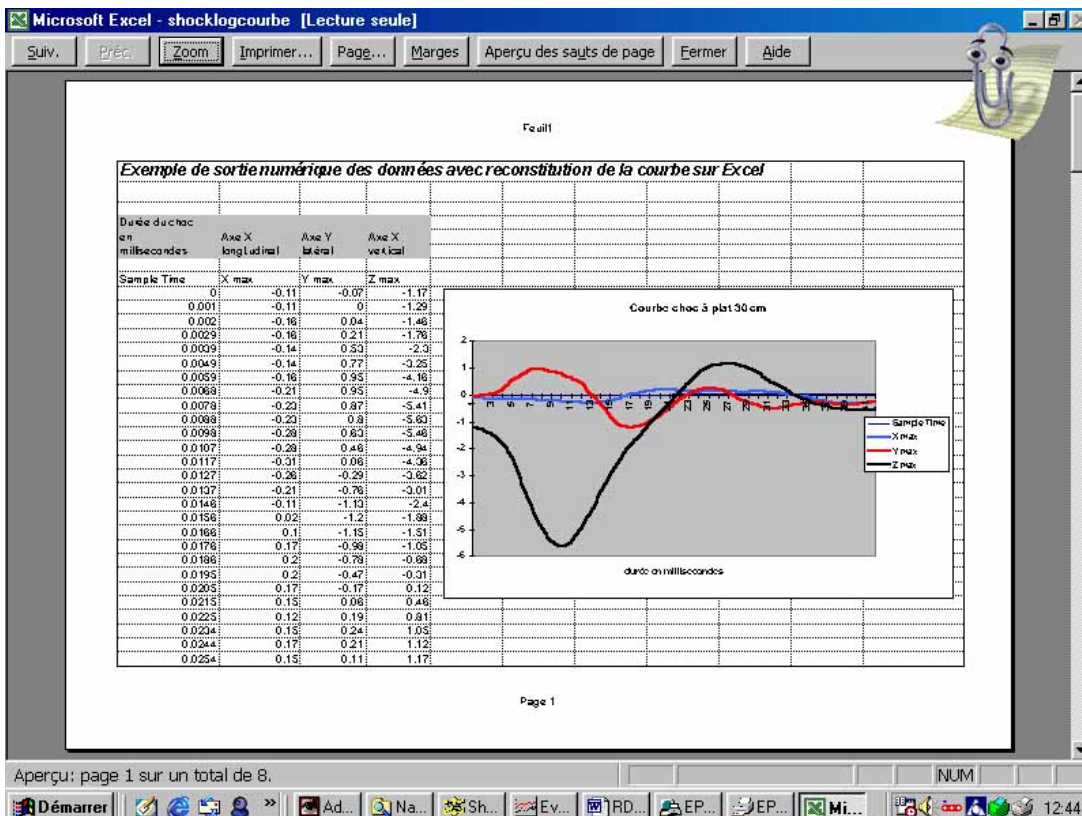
Microsoft Excel - shocklogcourbe [Lecture seule]

Suiv. Préc. Zoom Imprimer... Page... Marges Aperçu des sauts de page Fermer Aide

Feuil1

Exemple de sortie numérique des données avec reconstitution de la courbe sur Excel

| Durée du choc en millisecondes | Axe X longitudinal | Axe Y latéral | Axe X vertical |
|---|---|---|---|
| Sample Time | X max | Y max | Z max |
| 0 | -0.11 | -0.07 | -1.17 |
| 0.001 | -0.11 | 0 | -1.29 |
| 0.002 | -0.16 | 0.04 | -1.46 |
| 0.0029 | -0.16 | 0.21 | -1.76 |
| 0.0039 | -0.14 | 0.53 | -2.3 |
| 0.0049 | -0.14 | 0.77 | -3.25 |
| 0.0059 | -0.16 | 0.95 | -4.16 |
| 0.0068 | -0.21 | 0.95 | -4.9 |
| 0.0078 | -0.23 | 0.87 | -5.41 |
| 0.0088 | -0.23 | 0.8 | -5.63 |
| 0.0098 | -0.28 | 0.63 | -5.46 |
| 0.0107 | -0.28 | 0.46 | -4.94 |
| 0.0117 | -0.31 | 0.06 | -4.36 |
| 0.0127 | -0.26 | -0.29 | -3.62 |
| 0.0137 | -0.21 | -0.76 | -3.01 |
| 0.0146 | -0.11 | -1.13 | -2.4 |
| 0.0156 | 0.02 | -1.2 | -1.88 |
| 0.0166 | 0.1 | -1.15 | -1.51 |
| 0.0176 | 0.17 | -0.98 | -1.05 |
| 0.0186 | 0.2 | -0.78 | -0.68 |
| 0.0195 | 0.2 | -0.47 | -0.31 |
| 0.0205 | 0.17 | -0.17 | 0.12 |
| 0.0215 | 0.15 | 0.06 | 0.46 |
| 0.0225 | 0.12 | 0.19 | 0.81 |
| 0.0234 | 0.15 | 0.24 | 1.05 |
| 0.0244 | 0.17 | 0.21 | 1.12 |
| 0.0254 | 0.15 | 0.11 | 1.17 |

Courbe choc à plat 30 cm

2
1
0
-1
-2
-3
-4
-5
-6

Sample Time
X max
Y max
Z max

durée en millisecondes

Page 1

Aperçu: page 1 sur un total de 8.

NUM

Démarrer Ad... Na... Sh... Ev... RD... EP... EP... Mi... 12:44